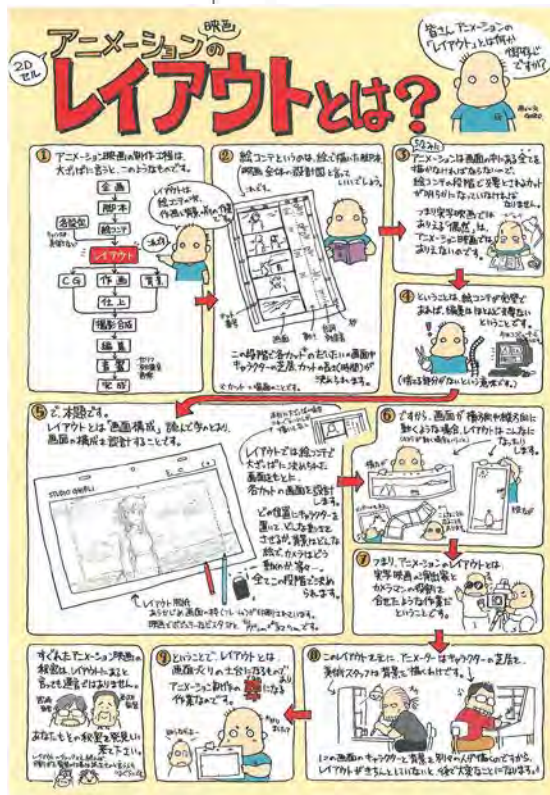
2Dセル アニメーションの映画 レイアウトとは?

皆さん、アニメーションの「レイアウト」とは何か御存知ですか?

①アニメーション映画の制作工程は、大ざっぱに言うと、このようなものです。

企画
脚本
絵コンテ
レイアウト
CG 作画 背景
仕上
撮影・合成
編集
音響
完成

演出家
レイアウトは、絵コンテの中、作画・背景・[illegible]の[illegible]
ココです

②絵コンテというのは、絵で描いた脚本、映画全体の設計図と言っていいでしょう。

カット番号 画面 動き セリフ 秒

この段階で各カットのだいたいの画面やキャラクターの芝居、カットの長さ(時間)が決められます。
※カット=場面のことです。

③アニメーションは画面の中にある全てを描かなければなりません。絵コンテの段階で全てをまとめるのはなかなか難しいのです。
つまり実写映画ではありえない「構成」は、アニメーション映画ではありえないのです。

④ということは、絵コンテが完璧であれば、編集はほとんど必要ないということです。
(構成は残されていない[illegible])

⑤さて、本題です。
レイアウトとは「画面構成」読んで字のとおり、画面の構成を設計することです。

レイアウトでは絵コンテで大ざっぱに決められた画面を元に、各カットの画面を設計します。
どの位置にキャラクターを置いて、どんな動きをさせるか、背景はどんな絵で、カメラはどう動かすか、等々…
全てこの段階で決められます。

レイアウト用紙
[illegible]

⑥ですから、画面が横移動や縦移動に動くような場合、レイアウトはこんなになったりします。

⑦つまり、アニメーションのレイアウトとは、実写映画の美術監督とカメラマンの仕事を合わせたような作業だということです。

すぐれたアニメーション映画の秘訣は、レイアウトにあると言っても過言ではありません。
あなたも是非名作を見直して下さい。

⑨ということで、レイアウトとは、画面作りの土台になるもので、アニメーション制作の要になる作業なんです。

⑩このレイアウトを元に、アニメーターはキャラクターの芝居を、美術スタッフは背景を描くわけです。
この画面のキャラクターと背景は別々の人が描くのですから、レイアウトがきちんとしていないと、後で大変なことになります。